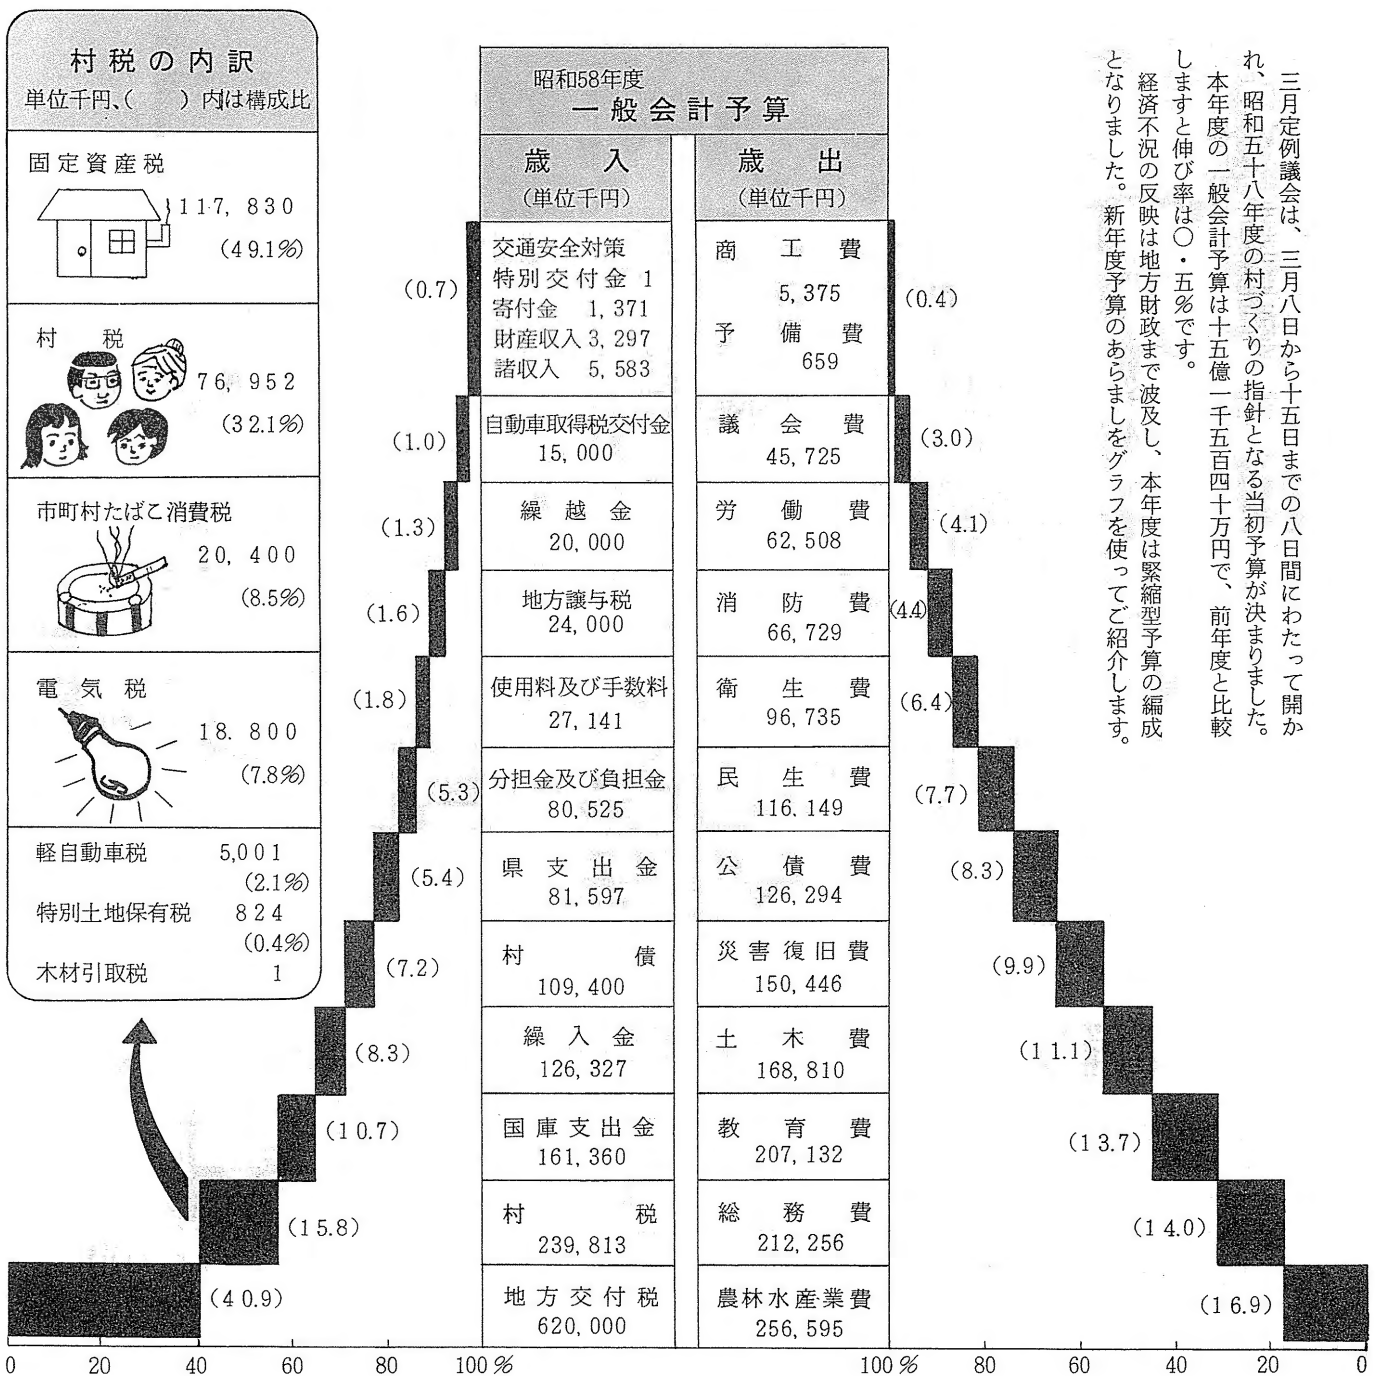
三月定例議会は、三月八日から十五日までの八日間にわたって開かれ、昭和五十八年度の村づくりの指針となる当初予算が決まりました。

本年度の一般会計予算は十五億一千五百四十万円で、前年度と比較しますと伸び率は〇・五%です。

経済不況の反映は地方財政まで波及し、本年度は緊縮型予算の編成となりました。新年度予算のあらましをグラフを使ってご紹介します。

村税の内訳
単位千円、( )内は構成比

固定資産税 117,830 (49.1%)

村税 76,952 (32.1%)

市町村たばこ消費税 20,400 (8.5%)

電気税 18,800 (7.8%)

軽自動車税 5,001 (2.1%)
特別土地保有税 824 (0.4%)
木材引取税 1

昭和58年度
一般会計予算

| 歳入(単位千円) | | 歳出(単位千円) | |
|---|---|---|---|
| (0.7) | 交通安全対策特別交付金 1 寄付金 1,371 財産収入 3,297 諸収入 5,583 | 商工費 5,375 予備費 659 | (0.4) |
| (1.0) | 自動車取得税交付金 15,000 | 議会費 45,725 | (3.0) |
| (1.3) | 繰越金 20,000 | 労働費 62,508 | (4.1) |
| (1.6) | 地方譲与税 24,000 | 消防費 66,729 | (4.4) |
| (1.8) | 使用料及び手数料 27,141 | 衛生費 96,735 | (6.4) |
| (5.3) | 分担金及び負担金 80,525 | 民生費 116,149 | (7.7) |
| (5.4) | 県支出金 81,597 | 公債費 126,294 | (8.3) |
| (7.2) | 村債 109,400 | 災害復旧費 150,446 | (9.9) |
| (8.3) | 繰入金 126,327 | 土木費 168,810 | (11.1) |
| (10.7) | 国庫支出金 161,360 | 教育費 207,132 | (13.7) |
| (15.8) | 村税 239,813 | 総務費 212,256 | (14.0) |
| (40.9) | 地方交付税 620,000 | 農林水産業費 256,595 | (16.9) |

0 20 40 60 80 100% 100% 80 60 40 20 0